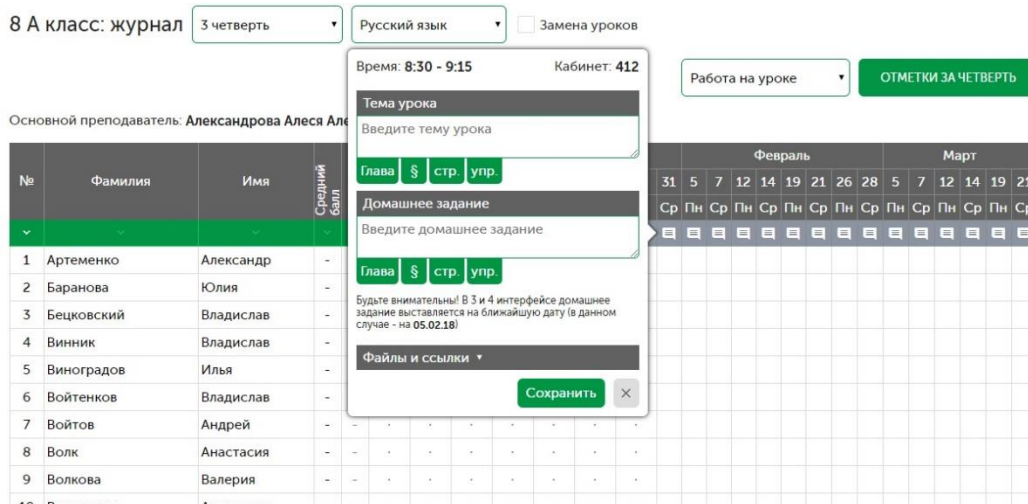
8 А класс: журнал 3 четверть ▾ Русский язык ▾ Замена уроков

Время: 8:30 - 9:15 Кабинет: 412

Работа на уроке ▾ ОТМЕТКИ ЗА ЧЕТВЕРТЬ

Основной преподаватель: Александрова Алеся Але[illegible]

Тема урока

Введите тему урока

Глава § стр. упр.

Домашнее задание

Введите домашнее задание

Глава § стр. упр.

Будьте внимательны! В 3 и 4 интерфейсе домашнее задание выставляется на ближайшую дату (в данном случае - на 05.02.18)

Файлы и ссылки ▾

Сохранить ×

| № | Фамилия | Имя | Средний балл | 31 Ср | 5 Пн | 7 Ср | 12 Пн | 14 Ср | 19 Пн | 21 Ср | 26 Пн | 28 Ср | 5 Пн | 7 Ср | 12 Пн | 14 Ср | 19 Пн | 21 Ср |
|---|---|---|---|---|---|---|---|---|---|---|---|---|---|---|---|---|---|---|
| 1 | Артеменко | Александр | - | | | | | | | | | | | | | | | |
| 2 | Баранова | Юлия | - | | | | | | | | | | | | | | | |
| 3 | Бецковский | Владислав | - | | | | | | | | | | | | | | | |
| 4 | Винник | Владислав | - | | | | | | | | | | | | | | | |
| 5 | Виноградов | Илья | - | | | | | | | | | | | | | | | |
| 6 | Войтенков | Владислав | - | | | | | | | | | | | | | | | |
| 7 | Войтов | Андрей | - | | | | | | | | | | | | | | | |
| 8 | Волк | Анастасия | - | | | | | | | | | | | | | | | |
| 9 | Волкова | Валерия | - | | | | | | | | | | | | | | | |

Февраль Март